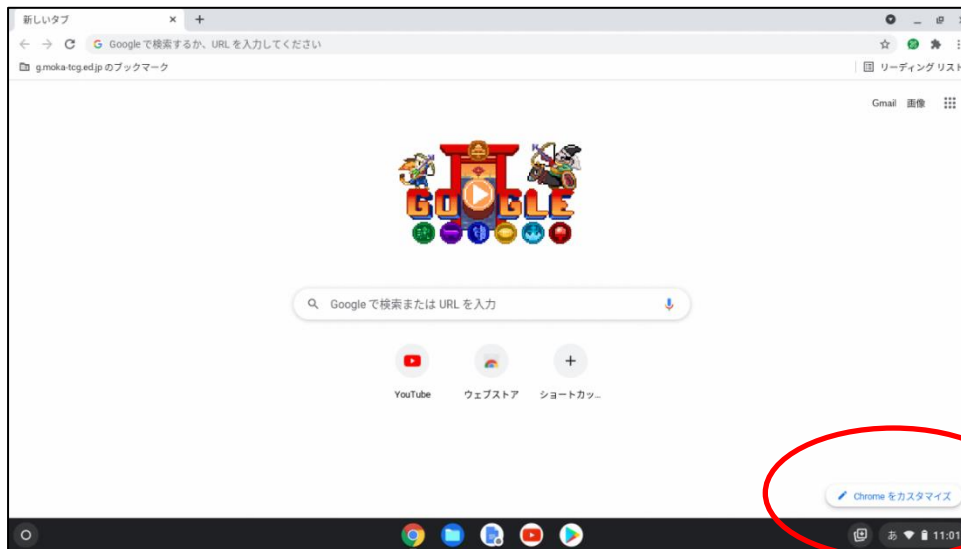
新しいタブ ×  +

Google で検索するか、URL を入力してください

g.moka-tcg.ed.jp のブックマーク

リーディング リスト

Gmail 画像

GOOGLE

Google で検索または URL を入力

YouTube

ウェブストア

ショートカッ...

Chrome をカスタマイズ

あ

11:01